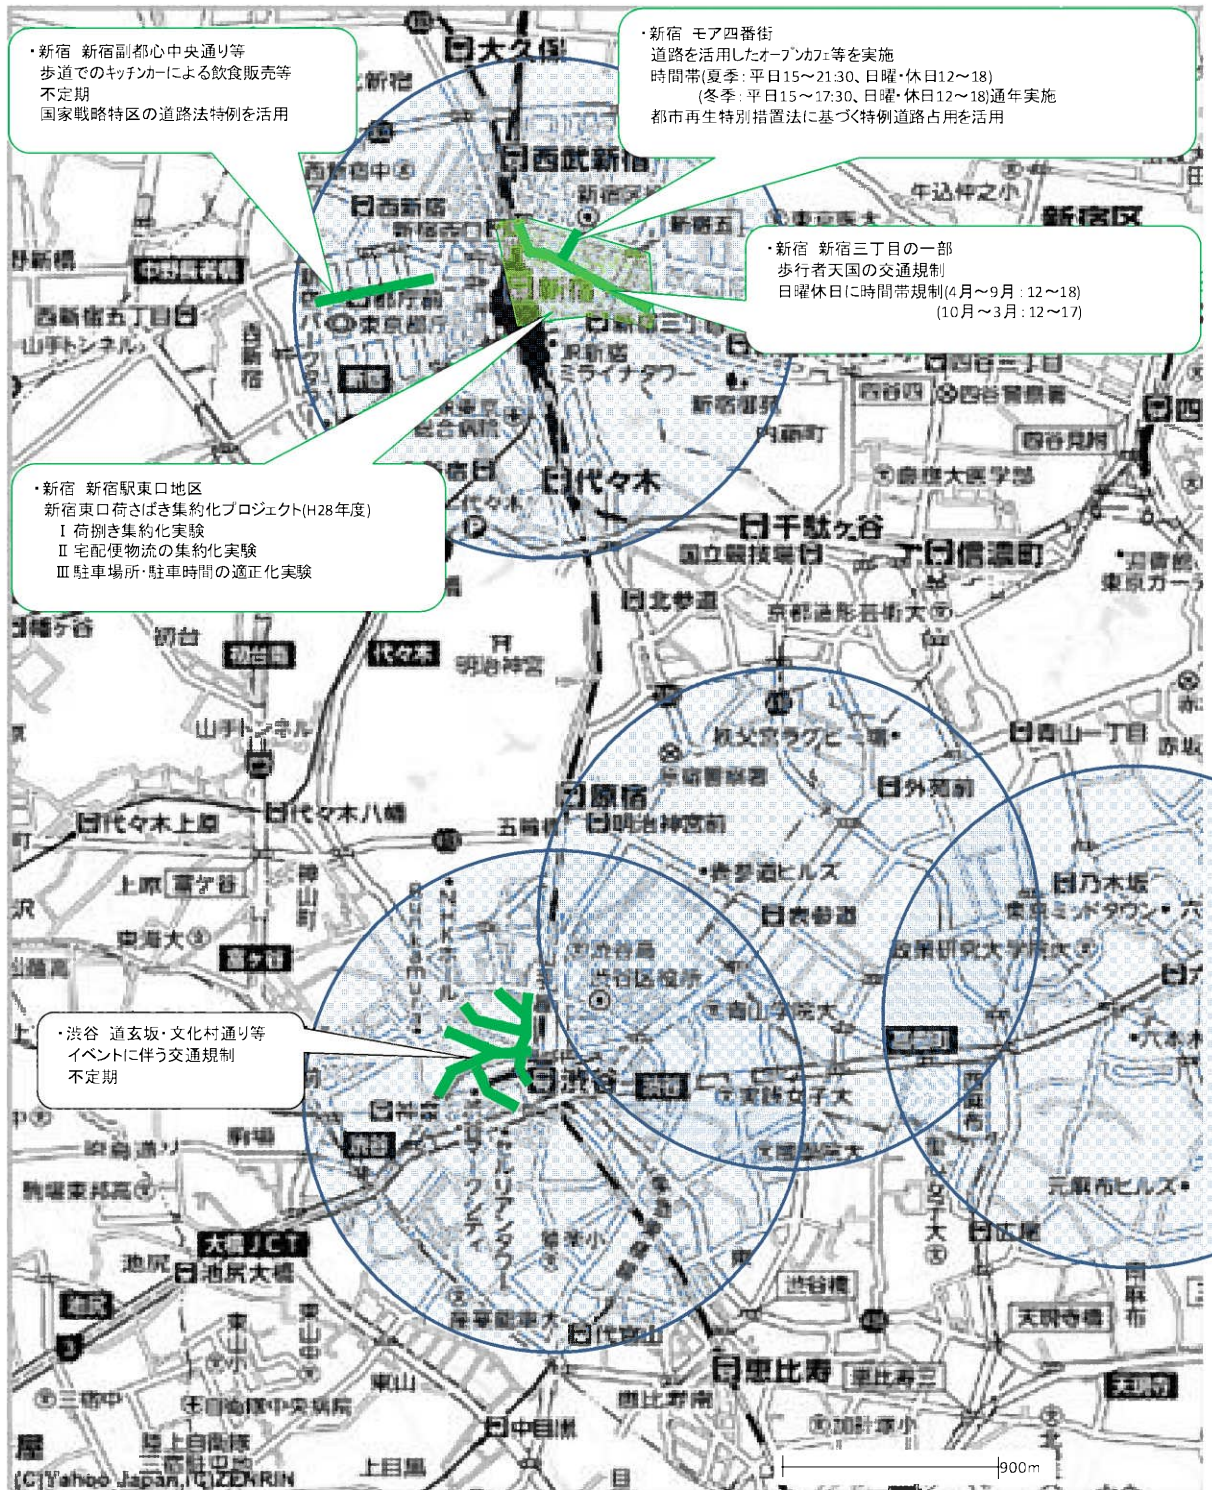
・新宿　新宿副都心中央通り等
歩道でのｷｯﾁﾝｶｰによる飲食販売等
不定期
国家戦略特区の道路法特例を活用

・新宿　モア四番街
道路を活用したｵｰﾌﾟﾝｶﾌｪ等を実施
時間帯(夏季：平日15～21:30、日曜・休日12～18)
(冬季：平日15～17:30、日曜・休日12～18)通年実施
都市再生特別措置法に基づく特例道路占用を活用

・新宿　新宿三丁目の一部
歩行者天国の交通規制
日曜休日に時間帯規制(4月～9月：12～18)
(10月～3月：12～17)

・新宿　新宿駅東口地区
新宿東口荷さばき集約化プロジェクト(H28年度)
Ⅰ 荷捌き集約化実験
Ⅱ 宅配便物流の集約化実験
Ⅲ 駐車場所・駐車時間の適正化実験

・渋谷　道玄坂・文化村通り等
イベントに伴う交通規制
不定期

大久保　西武新宿　西新宿　新宿　代々木　千駄ヶ谷　信濃町　北参道　原宿　明治神宮前　外苑前　青山一丁目　乃木坂　表参道　渋谷　神泉　代官山　恵比寿　中目黒　池尻大橋　代々木上原　代々木八幡　広尾　四谷　新宿区　東京都庁　明治神宮　初台　大橋JCT

900m
(C)Yahoo Japan,(C)ZENRIN